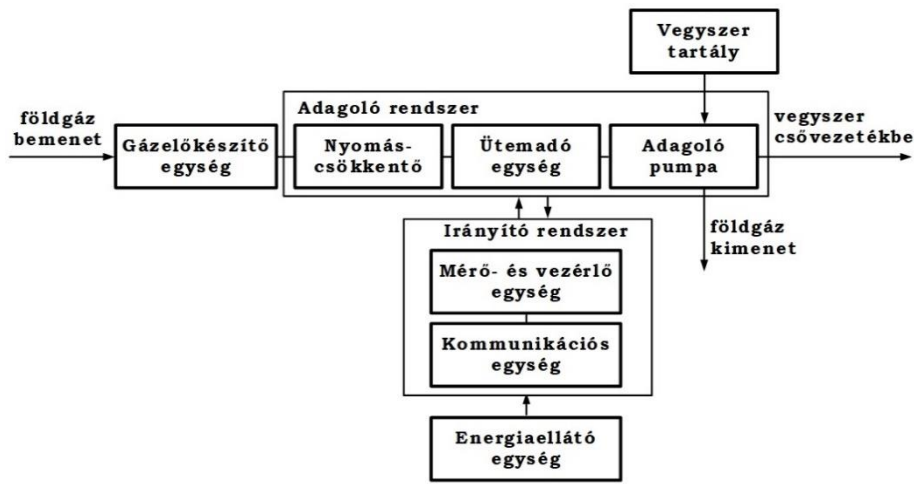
Vegyszer tartály

Adagoló rendszer

földgáz bemenet

Gázelőkészítő egység

Nyomás-csökkentő

Ütemadó egység

Adagoló pumpa

vegyszer csővezetékbe

földgáz kimenet

Irányító rendszer

Mérő- és vezérlő egység

Kommunikációs egység

Energiaellátó egység